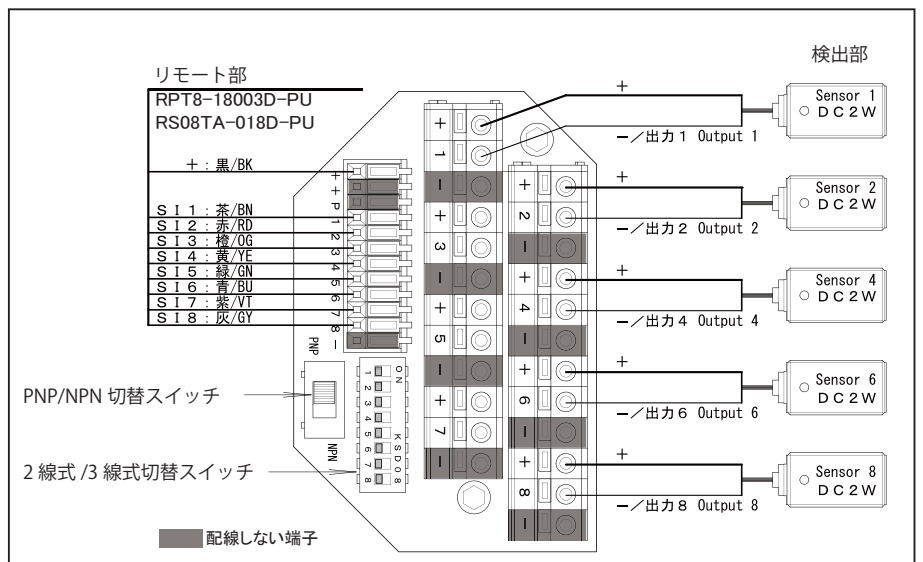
検出部

リモート部
RPT8-18003D-PU
RS08TA-018D-PU

+：黒/BK

SI1：茶/BN
SI2：赤/RD
SI3：橙/OG
SI4：黄/YE
SI5：緑/GN
SI6：青/BU
SI7：紫/VT
SI8：灰/GY

+ + P 1 2 3 4 5 6 7 8 −

PNP
NPN

ON
1 2 3 4 5 6 7 8
KSD08

PNP/NPN 切替スイッチ
2 線式 /3 線式切替スイッチ

+ 1 − + 3 − + 5 − + 7 −
+ 2 − + 4 − + 6 − + 8 −

+
−／出力1 Output 1
Sensor 1
DC2W

+
−／出力2 Output 2
Sensor 2
DC2W

+
−／出力4 Output 4
Sensor 4
DC2W

+
−／出力6 Output 6
Sensor 6
DC2W

+
−／出力8 Output 8
Sensor 8
DC2W

配線しない端子